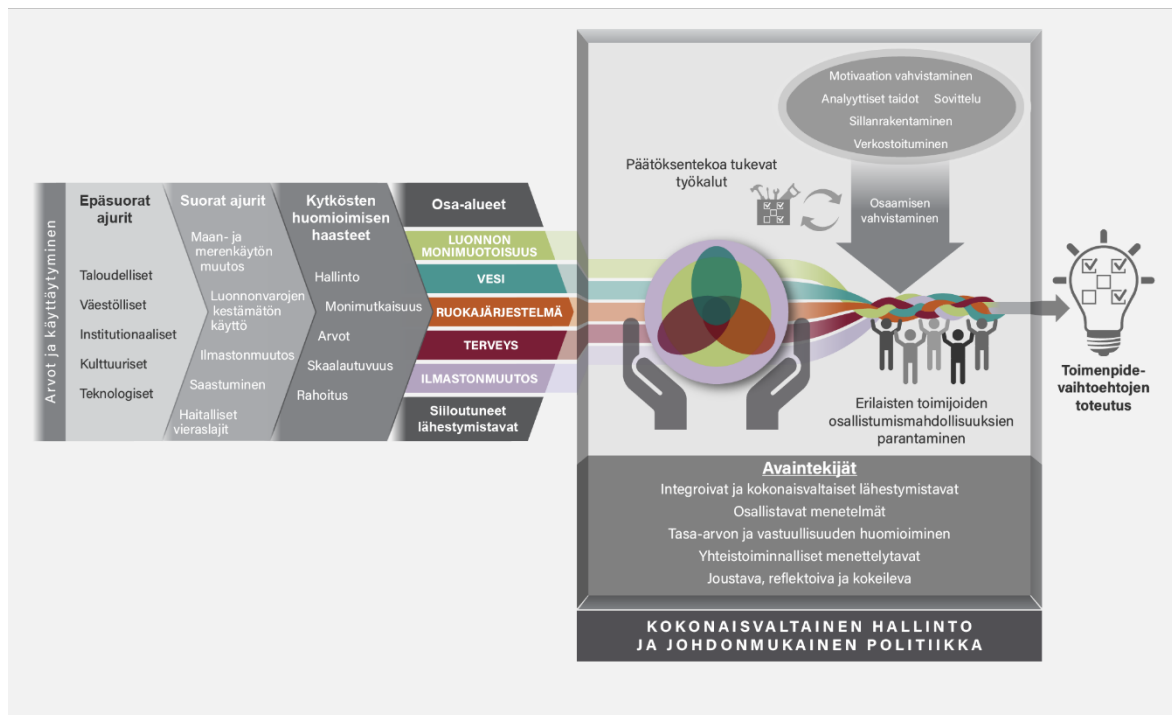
Arvot ja käyttäytyminen

Epäsuorat ajurit

Taloudelliset
Väestölliset
Institutionaaliset
Kulttuuriset
Teknologiset

Suorat ajurit

Maan- ja merenkäytön muutos
Luonnonvarojen kestämätön käyttö
Ilmastonmuutos
Saastuminen
Haitalliset vieraslajit

Kytkösten huomioimisen haasteet

Hallinto
Monimutkaisuus
Arvot
Skaalautuvuus
Rahoitus

Osa-alueet

LUONNON MONIMUOTOISUUS
VESI
RUOKAJÄRJESTELMÄ
TERVEYS
ILMASTONMUUTOS
Siiloutuneet lähestymistavat

Motivaation vahvistaminen
Analyyttiset taidot Sovittelu
Sillanrakentaminen
Verkostoituminen

Päätöksentekoa tukevat työkalut

Osaamisen vahvistaminen

Erilaisten toimijoiden osallistumismahdollisuuksien parantaminen

Toimenpide-vaihtoehtojen toteutus

Avaintekijät
Integroivat ja kokonaisvaltaiset lähestymistavat
Osallistavat menetelmät
Tasa-arvon ja vastuullisuuden huomioiminen
Yhteistoiminnalliset menettelytavat
Joustava, reflektoiva ja kokeileva

KOKONAISVALTAINEN HALLINTO JA JOHDONMUKAINEN POLITIIKKA